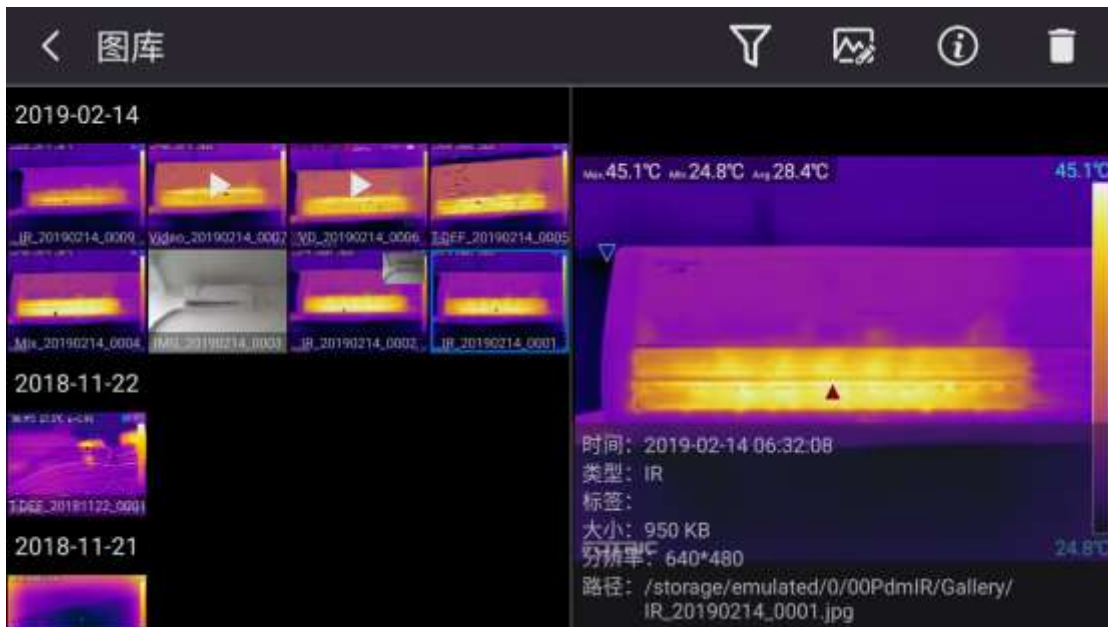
图库

2019-02-14

IR_20190214_0009

Video_20190214_0007

VD_20190214_0006

T-DEF_20190214_0005

Mix_20190214_0004

IMG_20190214_0003

IR_20190214_0002

IR_20190214_0001

2018-11-22

T-DEF_20181122_0001

2018-11-21

Max 45.1℃ Min 24.8℃ Avg 28.4℃

45.1℃

24.8℃

时间：2019-02-14 06:32:08
类型：IR
标签：
大小：950 KB
分辨率：640*480
路径：/storage/emulated/0/00PdmIR/Gallery/IR_20190214_0001.jpg